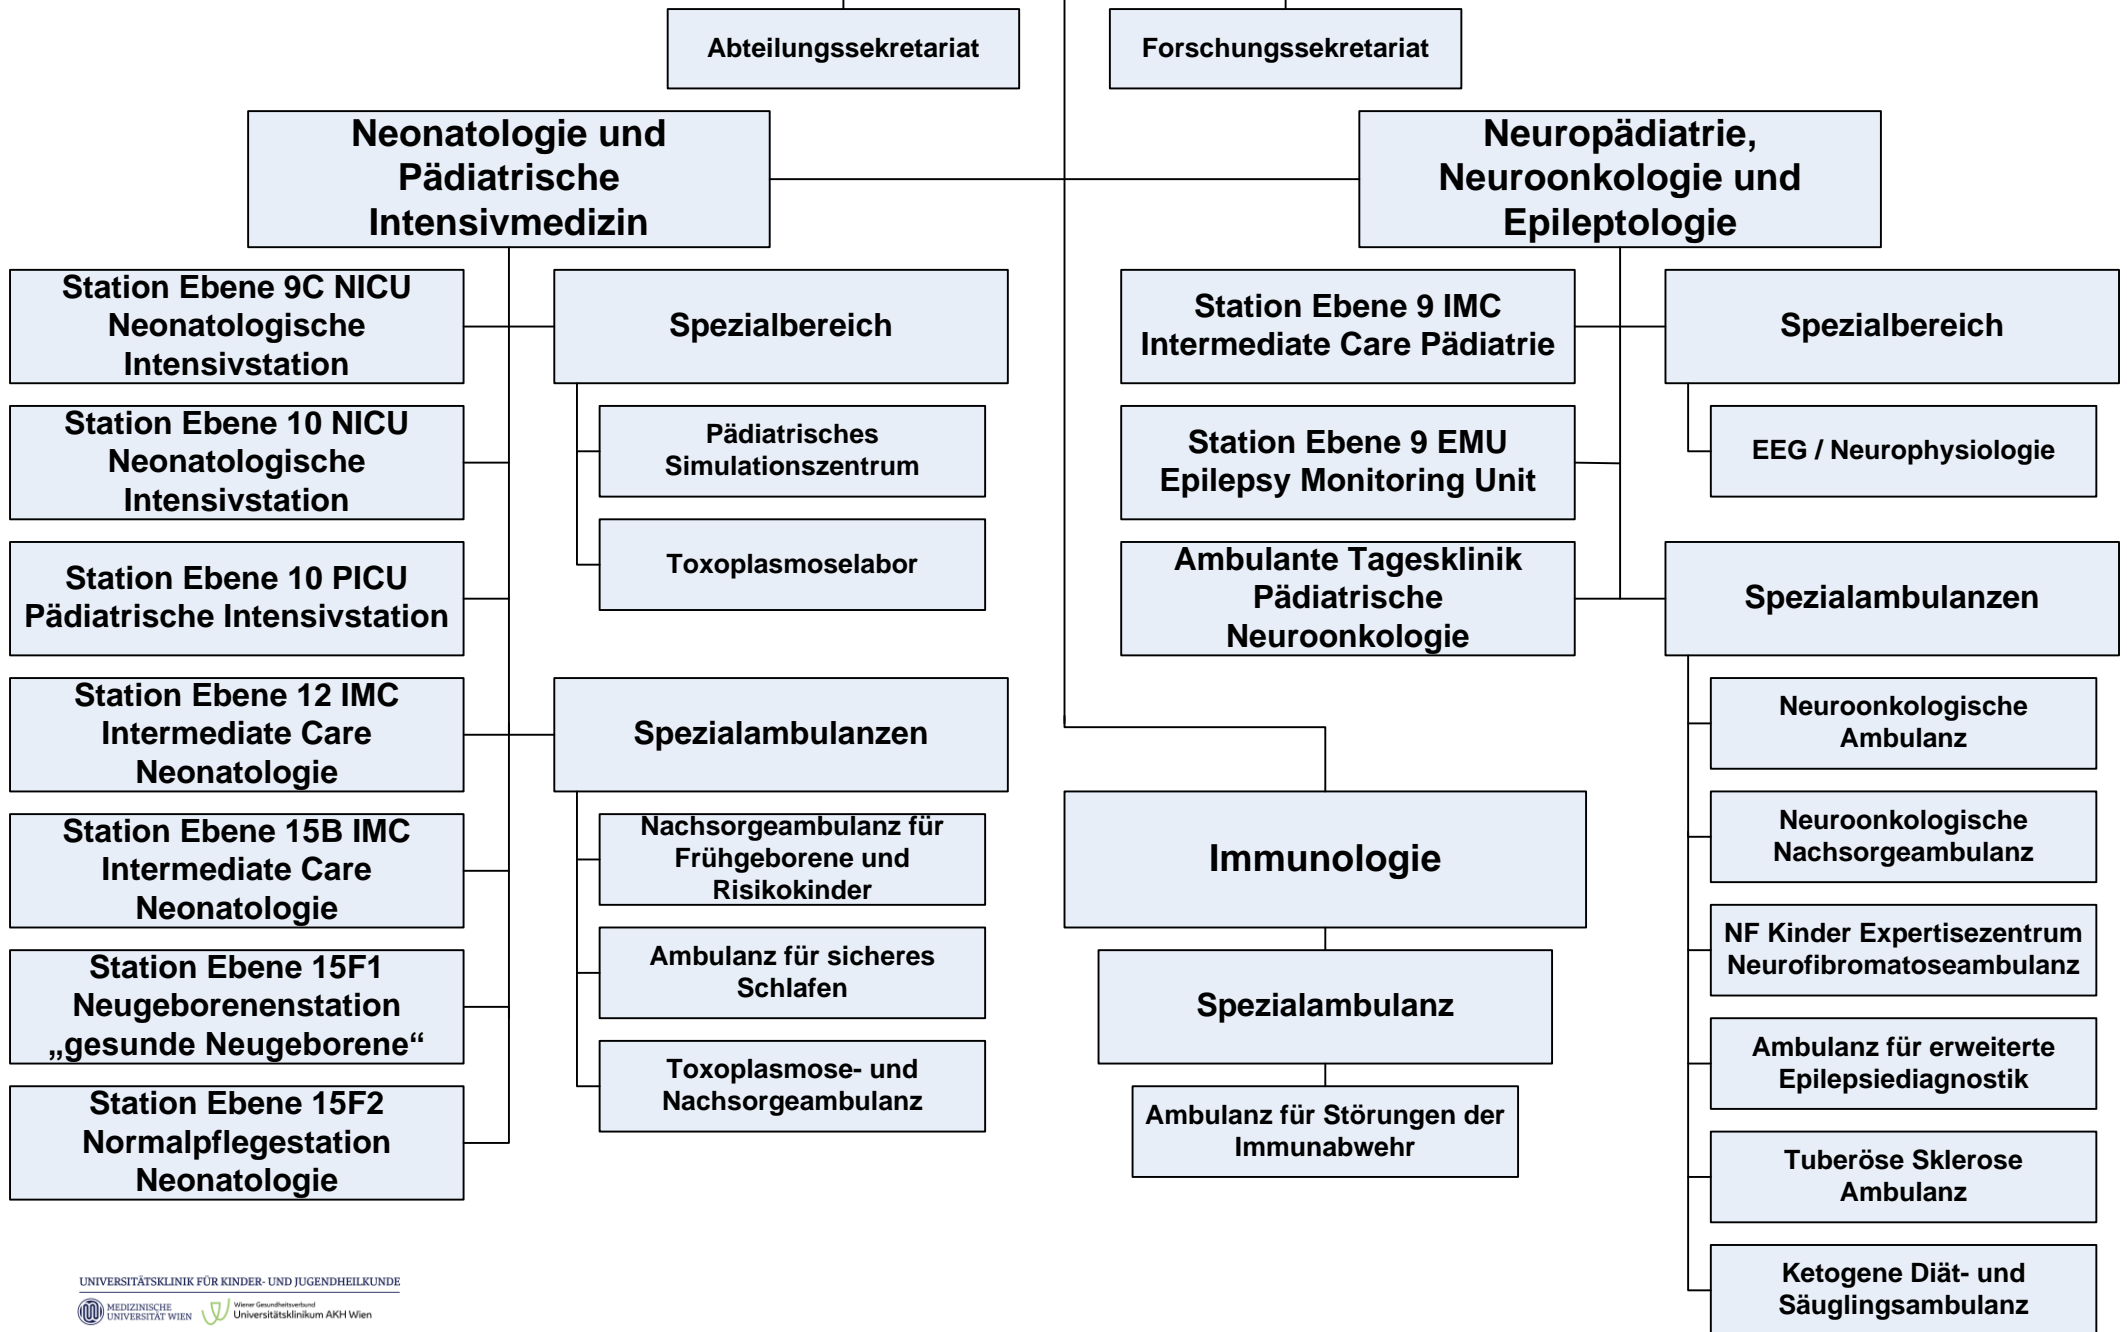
Abteilungssekretariat

Forschungssekretariat

Neonatologie und Pädiatrische Intensivmedizin

Neuropädiatrie, Neuroonkologie und Epileptologie

Station Ebene 9C NICU Neonatologische Intensivstation

Spezialbereich

Station Ebene 9 IMC Intermediate Care Pädiatrie

Spezialbereich

Station Ebene 10 NICU Neonatologische Intensivstation

Pädiatrisches Simulationszentrum

Station Ebene 9 EMU Epilepsy Monitoring Unit

EEG / Neurophysiologie

Toxoplasmoselabor

Station Ebene 10 PICU Pädiatrische Intensivstation

Ambulante Tagesklinik Pädiatrische Neuroonkologie

Spezialambulanzen

Station Ebene 12 IMC Intermediate Care Neonatologie

Spezialambulanzen

Neuroonkologische Ambulanz

Station Ebene 15B IMC Intermediate Care Neonatologie

Nachsorgeambulanz für Frühgeborene und Risikokinder

Immunologie

Neuroonkologische Nachsorgeambulanz

Station Ebene 15F1 Neugeborenenstation „gesunde Neugeborene“

Ambulanz für sicheres Schlafen

Spezialambulanz

NF Kinder Expertisezentrum Neurofibromatoseambulanz

Ambulanz für erweiterte Epilepsiediagnostik

Station Ebene 15F2 Normalpflegestation Neonatologie

Toxoplasmose- und Nachsorgeambulanz

Ambulanz für Störungen der Immunabwehr

Tuberöse Sklerose Ambulanz

Ketogene Diät- und Säuglingsambulanz

UNIVERSITÄTSKLINIK FÜR KINDER- UND JUGENDHEILKUNDE
MEDIZINISCHE UNIVERSITÄT WIEN
Wiener Gesundheitsverbund Universitätsklinikum AKH Wien